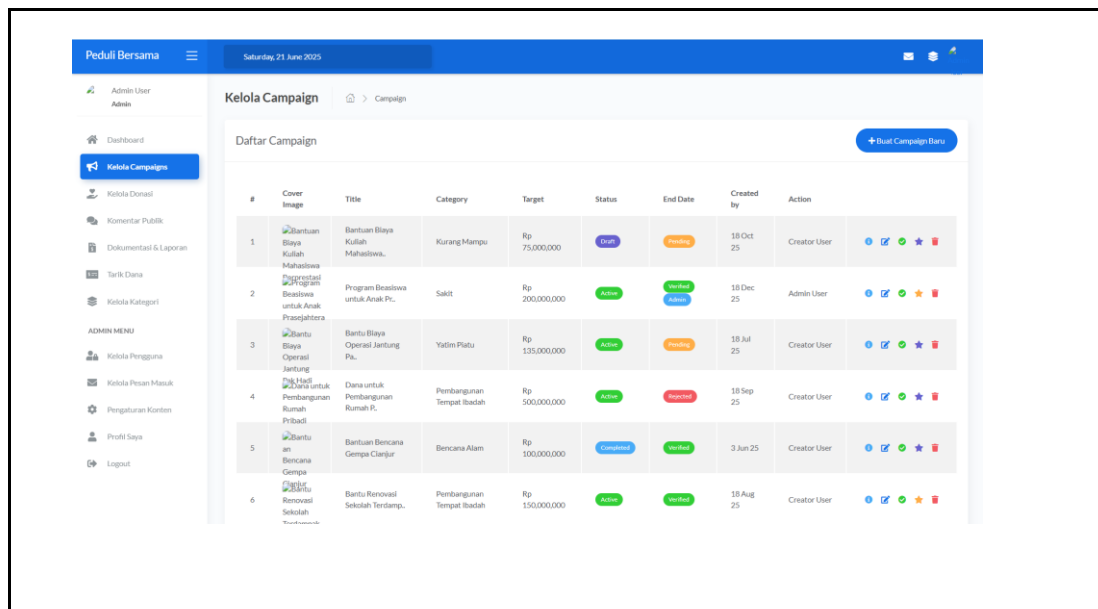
Peduli Bersama

Saturday, 21 June 2025

Admin User
Admin

Dashboard
Kelola Campaigns
Kelola Donasi
Komentar Publik
Dokumentasi & Laporan
Tarik Dana
Kelola Kategori

ADMIN MENU
Kelola Pengguna
Kelola Pesan Masuk
Pengaturan Konten
Profil Saya
Logout

Kelola Campaign

Campaign

Daftar Campaign

+ Buat Campaign Baru

| # | Cover Image | Title | Category | Target | Status | End Date | Created by | Action |
|---|---|---|---|---|---|---|---|---|
| 1 | Bantuan Biaya Kuliah Mahasiswa Berprestasi | Bantuan Biaya Kuliah Mahasiswa.. | Kurang Mampu | Rp 75,000,000 | Draft | Pending | 18 Oct 25 | Creator User |
| 2 | Program Beasiswa untuk Anak Prasejahtera | Program Beasiswa untuk Anak Pr.. | Sakit | Rp 200,000,000 | Active | Verified Admin | 18 Dec 25 | Admin User |
| 3 | Bantu Biaya Operasi Jantung Pak Hadi | Bantu Biaya Operasi Jantung Pa.. | Yatim Piatu | Rp 135,000,000 | Active | Pending | 18 Jul 25 | Creator User |
| 4 | Dana untuk Pembangunan Rumah Pribadi | Dana untuk Pembangunan Rumah P.. | Pembangunan Tempat Ibadah | Rp 500,000,000 | Active | Rejected | 18 Sep 25 | Creator User |
| 5 | Bantuan Bencana Gempa Cianjur | Bantuan Bencana Gempa Cianjur | Bencana Alam | Rp 100,000,000 | Completed | Verified | 3 Jun 25 | Creator User |
| 6 | Bantu Renovasi Sekolah Terdampak | Bantu Renovasi Sekolah Terdamp.. | Pembangunan Tempat Ibadah | Rp 150,000,000 | Active | Verified | 18 Aug 25 | Creator User |